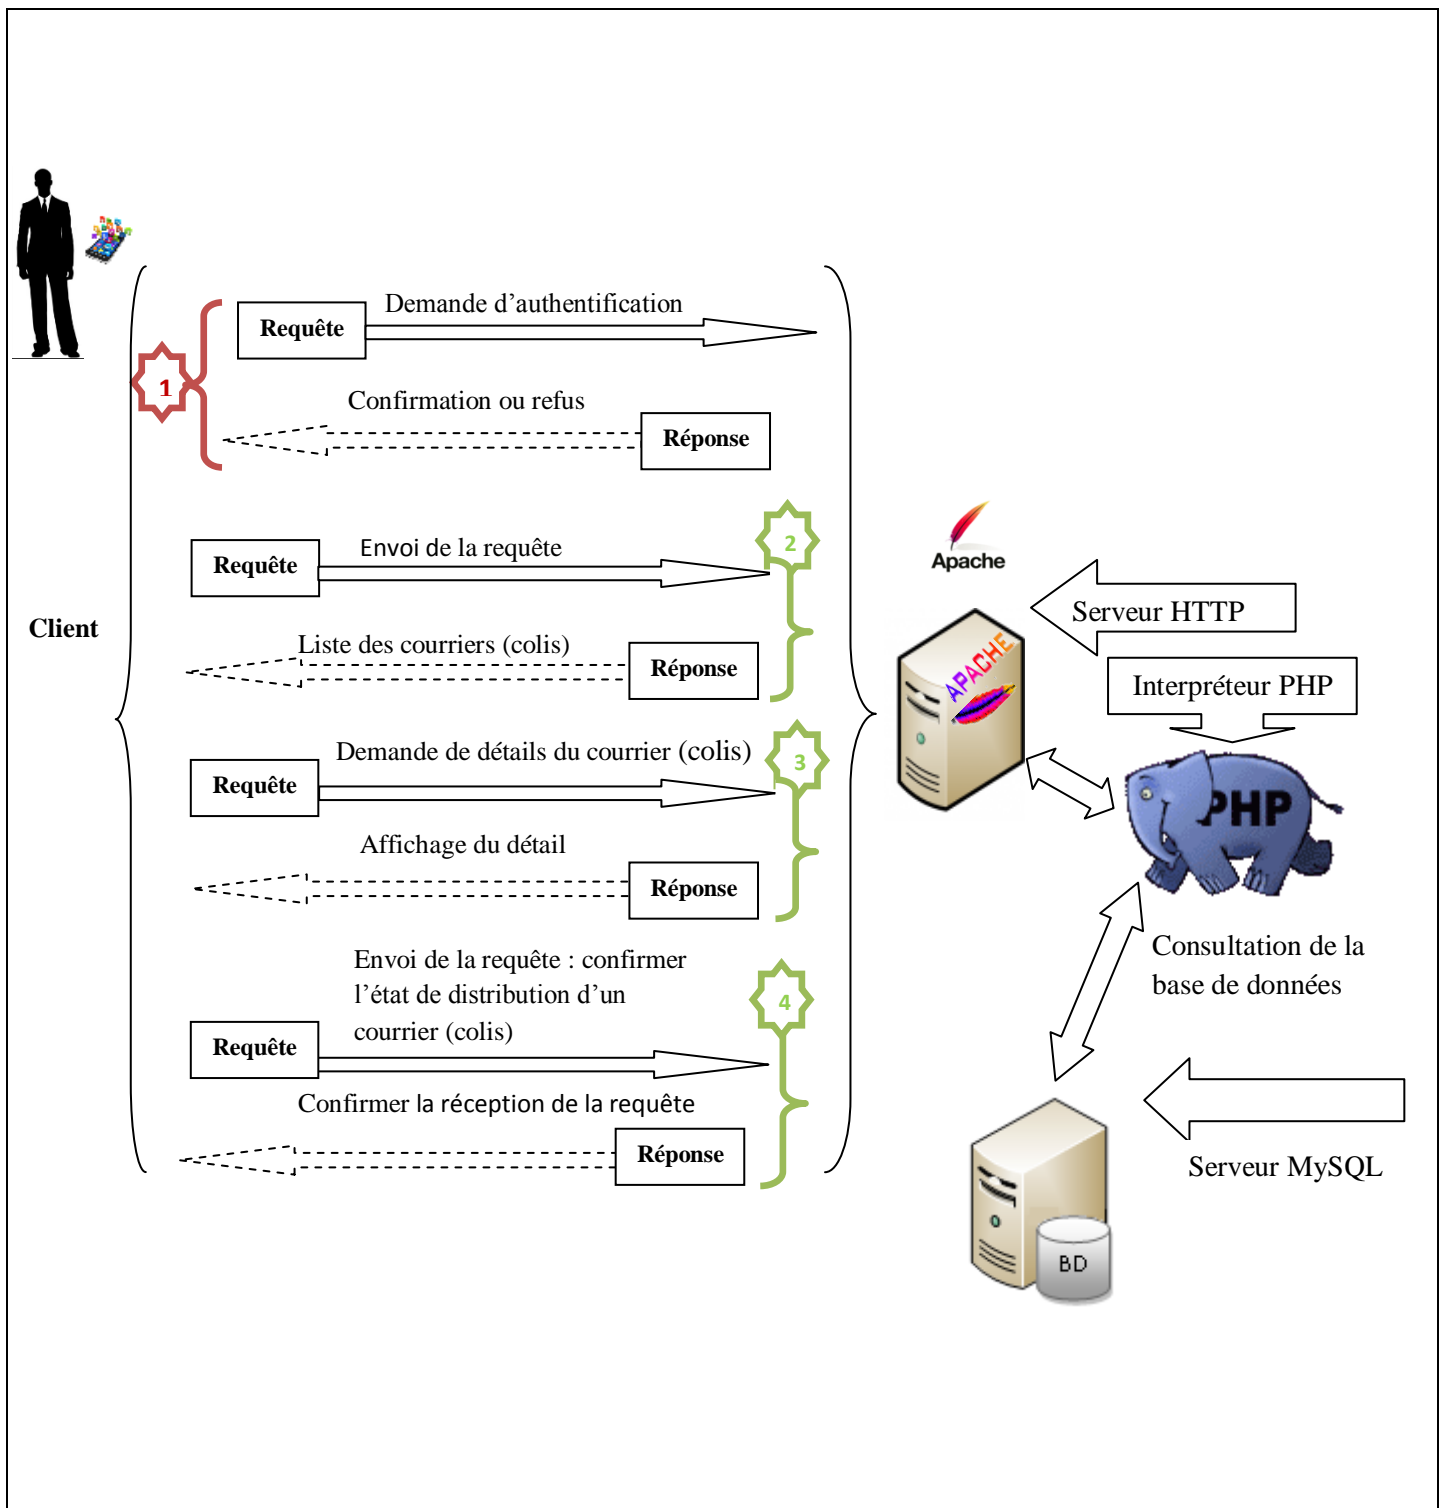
Client

1

Requête

Demande d'authentification

Confirmation ou refus

Réponse

2

Requête

Envoi de la requête

Liste des courriers (colis)

Réponse

3

Demande de détails du courrier (colis)

Requête

Affichage du détail

Réponse

Envoi de la requête : confirmer l'état de distribution d'un courrier (colis)

4

Requête

Confirmer la réception de la requête

Réponse

Apache

Serveur HTTP

APACHE

Interpréteur PHP

PHP

Consultation de la base de données

Serveur MySQL

BD